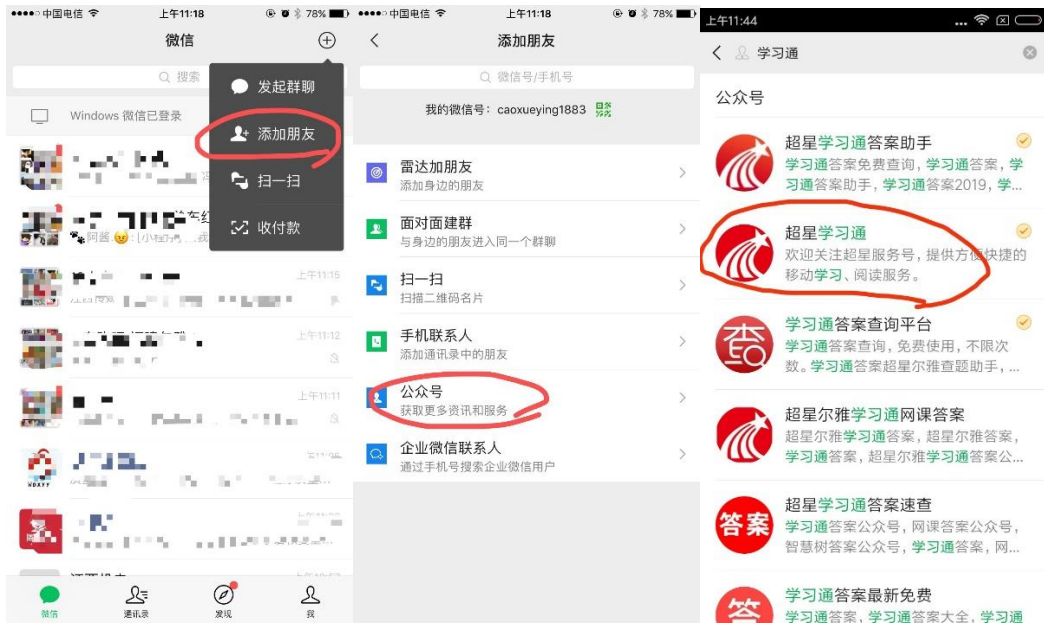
●●●●○ 中国电信 上午11:18 78%

微信

搜索

Windows 微信已登录

发起群聊

添加朋友

扫一扫

收付款

阿酱

上午11:15

上午11:12

上午11:11

微信 通讯录 发现 我

●●●●○ 中国电信 上午11:18 78%

添加朋友

微信号/手机号

我的微信号：caoxueying1883

雷达加朋友
添加身边的朋友

面对面建群
与身边的朋友进入同一个群聊

扫一扫
扫描二维码名片

手机联系人
添加通讯录中的朋友

公众号
获取更多资讯和服务

企业微信联系人
通过手机号搜索企业微信用户

上午11:44

学习通

公众号

超星学习通答案助手
学习通答案免费查询，学习通答案，学习通答案助手，学习通答案2019，学...

超星学习通
欢迎关注超星服务号，提供方便快捷的移动学习、阅读服务。

学习通答案查询平台
学习通答案查询，免费使用，不限次数。学习通答案超星尔雅查题助手，...

超星尔雅学习通网课答案
超星尔雅学习通答案，超星尔雅答案，学习通答案，超星尔雅学习通答案公...

答案
超星学习通答案速查
学习通答案公众号，网课答案公众号，智慧树答案公众号，学习通答案，网...

答
学习通答案最新免费
学习通答案，学习通答案大全，学习通